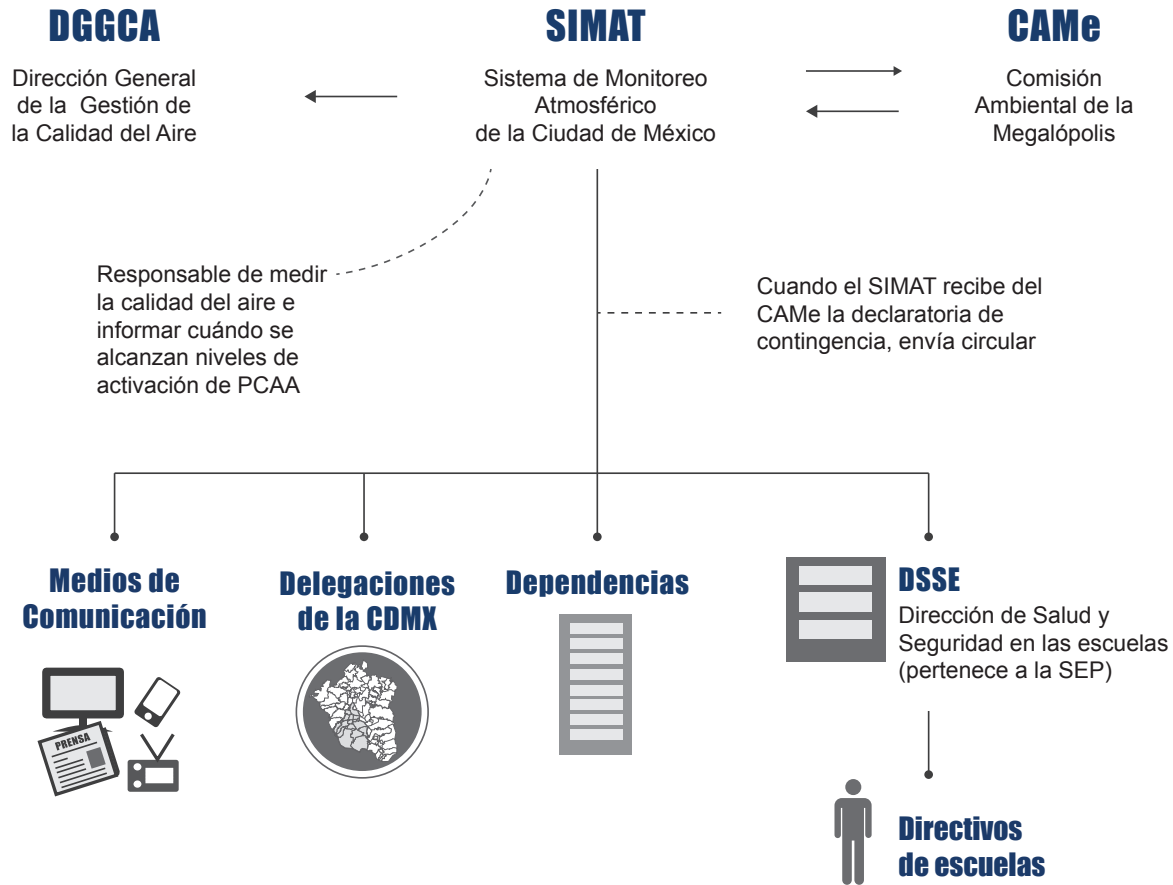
DGGCA

Dirección General de la Gestión de la Calidad del Aire

SIMAT

Sistema de Monitoreo Atmosférico de la Ciudad de México

CAMe

Comisión Ambiental de la Megalópolis

Responsable de medir la calidad del aire e informar cuándo se alcanzan niveles de activación de PCAA

Cuando el SIMAT recibe del CAMe la declaratoria de contingencia, envía circular

Medios de Comunicación

PRENSA

Delegaciones de la CDMX

Dependencias

DSSE

Dirección de Salud y Seguridad en las escuelas (pertenece a la SEP)

Directivos de escuelas